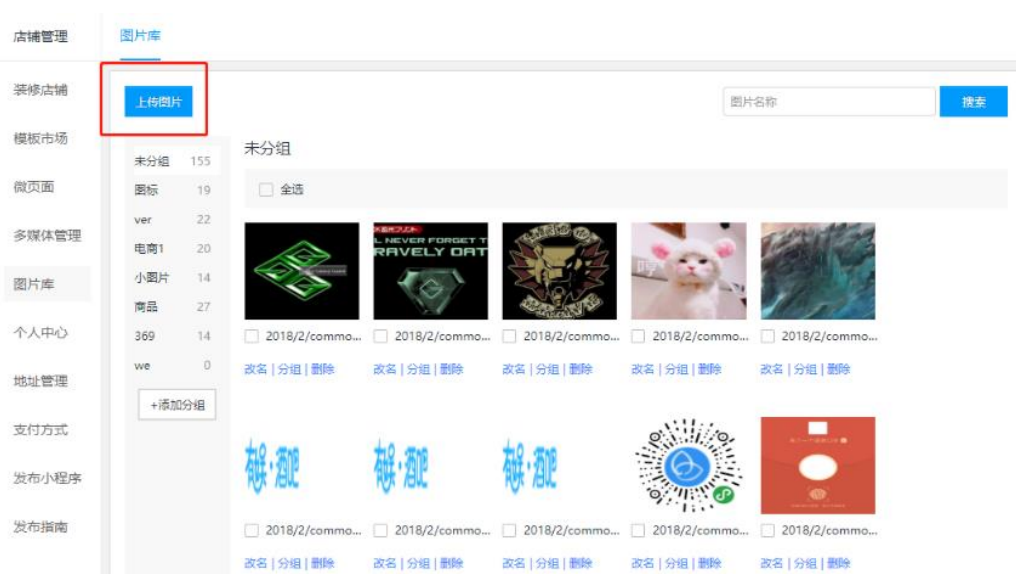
店铺管理

装修店铺

模板市场

微页面

多媒体管理

图片库

个人中心

地址管理

支付方式

发布小程序

发布指南

图片库

上传图片

图片名称

搜索

未分组 155
图标 19
ver 22
电商1 20
小图片 14
商品 27
369 14
we 0

+添加分组

未分组

全选

L NEVER FORGET T
RAVELY DAT

2018/2/commo...
2018/2/commo...
2018/2/commo...
2018/2/commo...
2018/2/commo...

改名 | 分组 | 删除
改名 | 分组 | 删除
改名 | 分组 | 删除
改名 | 分组 | 删除
改名 | 分组 | 删除

有鲸·酒吧
有鲸·酒吧
有鲸·酒吧

2018/2/commo...
2018/2/commo...
2018/2/commo...
2018/2/commo...
2018/2/commo...

改名 | 分组 | 删除
改名 | 分组 | 删除
改名 | 分组 | 删除
改名 | 分组 | 删除
改名 | 分组 | 删除